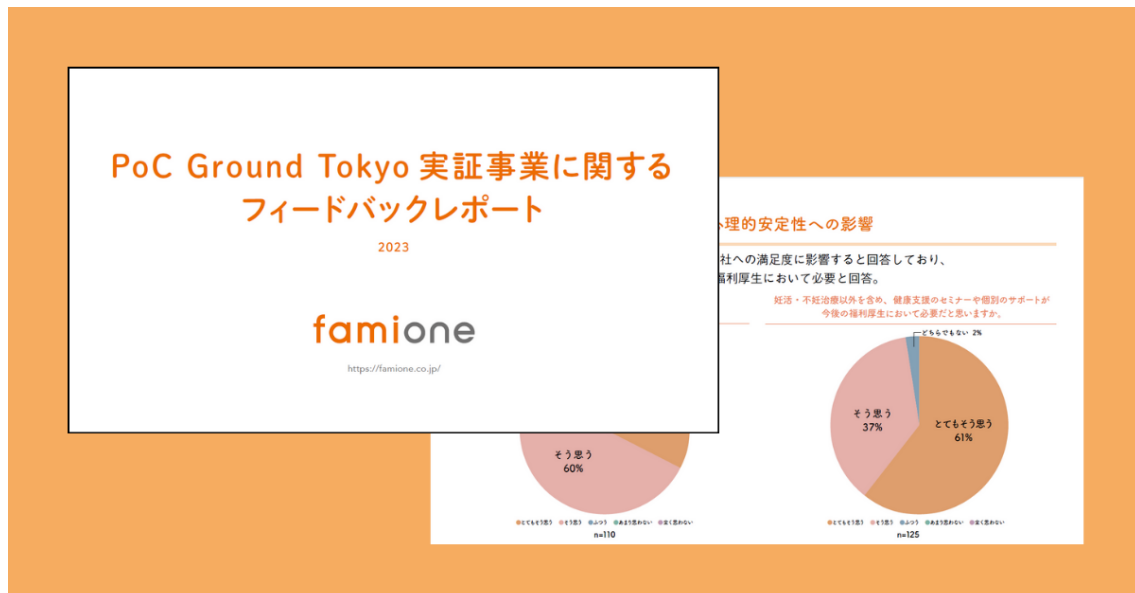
PoC Ground Tokyo 実証事業に関する
フィードバックレポート

2023

famione

https://famione.co.jp/

心理的安定性への影響

社への満足度に影響すると回答しており、
福利厚生において必要と回答。

妊活・不妊治療以外を含め、健康支援のセミナーや個別のサポートが
今後の福利厚生において必要だと思いますか。

どちらでもない 2%

そう思う
37%

とてもそう思う
61%

そう思う
60%

とてもそう思う　そう思う　ふつう　あまり思わない　全く思わない

n=110

とてもそう思う　そう思う　ふつう　あまり思わない　全く思わない

n=125